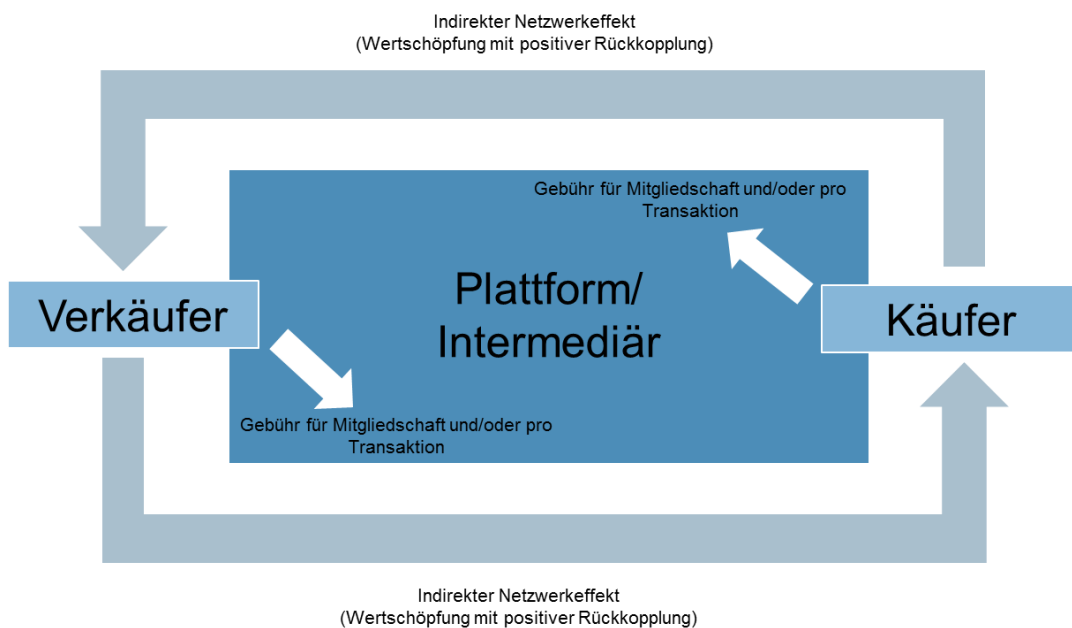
Indirekter Netzwerkeffekt
(Wertschöpfung mit positiver Rückkopplung)

Gebühr für Mitgliedschaft und/oder pro Transaktion

Plattform/ Intermediär

Verkäufer

Käufer

Gebühr für Mitgliedschaft und/oder pro Transaktion

Indirekter Netzwerkeffekt
(Wertschöpfung mit positiver Rückkopplung)